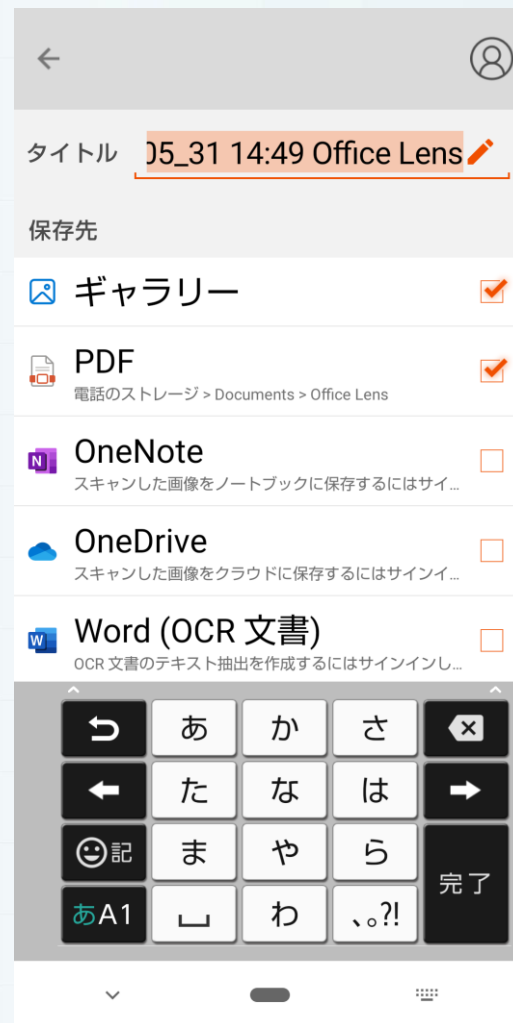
タイトル 05_31 14:49 Office Lens

保存先

ギャラリー

PDF
電話のストレージ > Documents > Office Lens

OneNote
スキャンした画像をノートブックに保存するにはサイ…

OneDrive
スキャンした画像をクラウドに保存するにはサインイ…

Word (OCR 文書)
OCR 文書のテキスト抽出を作成するにはサインインし…

| | | | | |
|---|---|---|---|---|
| | あ | か | さ | |
| | た | な | は | |
| 記 | ま | や | ら | 完了 |
| あA1 | | わ | 、。?! | |